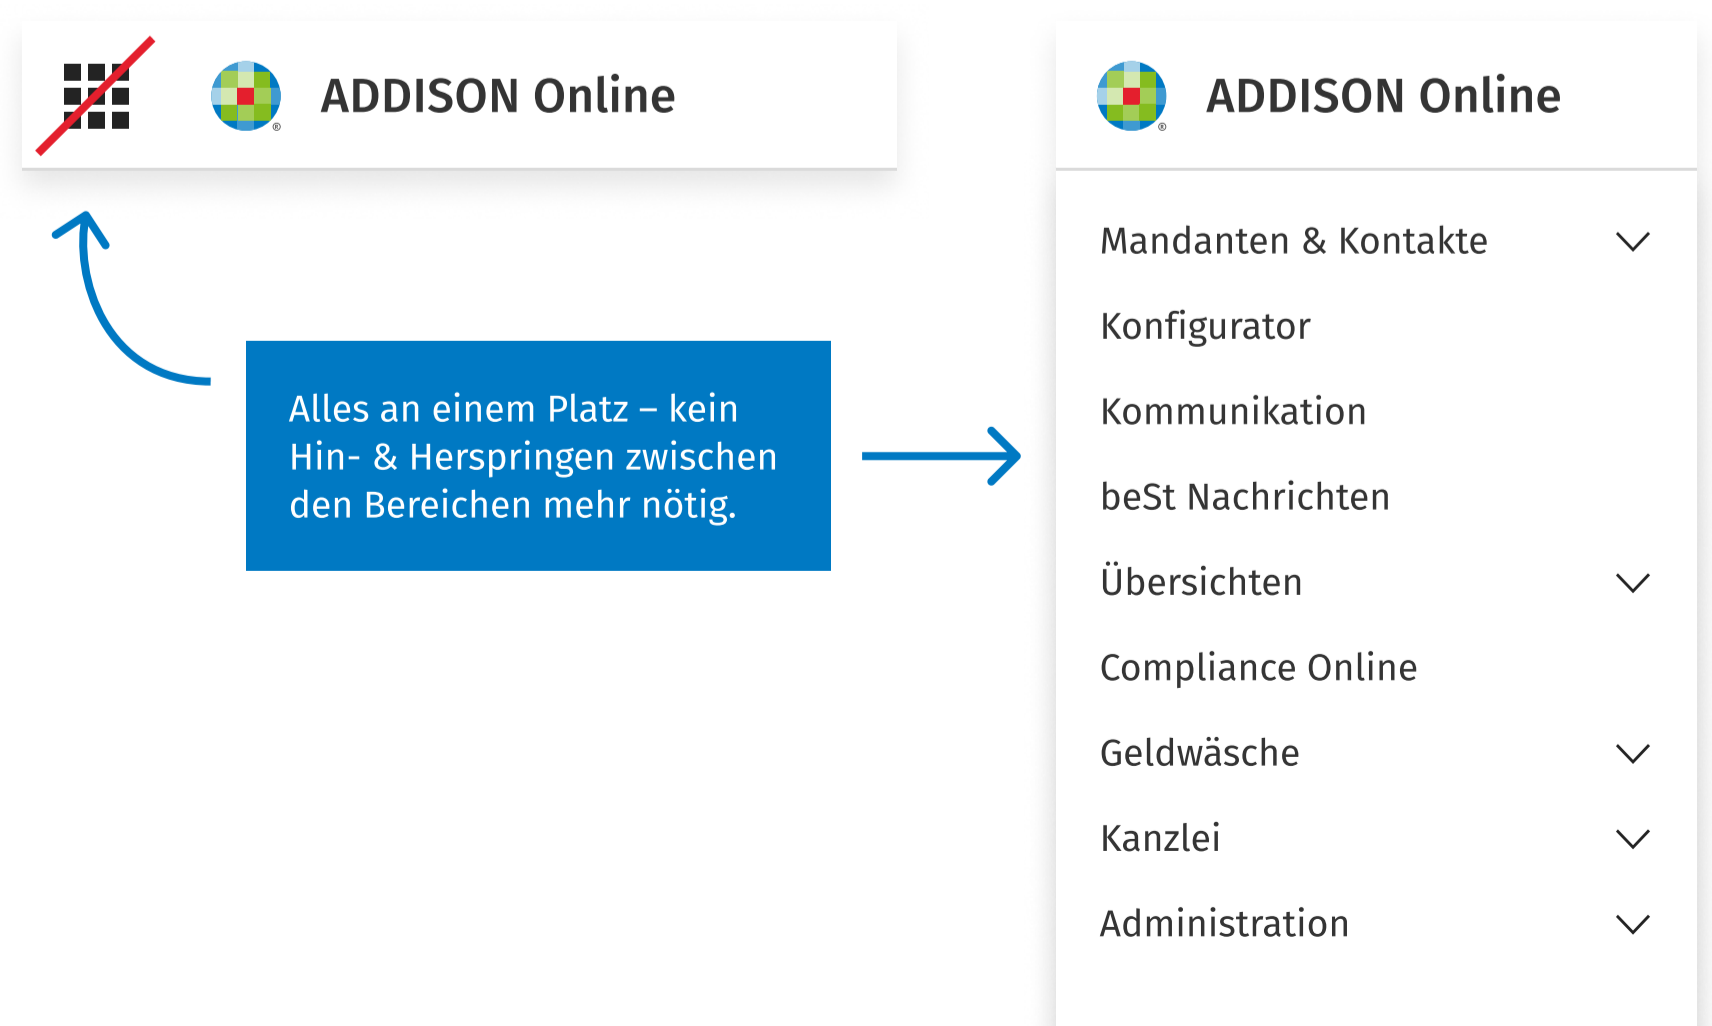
ADDISON Online

Alles an einem Platz – kein Hin- & Herspringen zwischen den Bereichen mehr nötig.

ADDISON Online

Mandanten & Kontakte

Konfigurator

Kommunikation

beSt Nachrichten

Übersichten

Compliance Online

Geldwäsche

Kanzlei

Administration